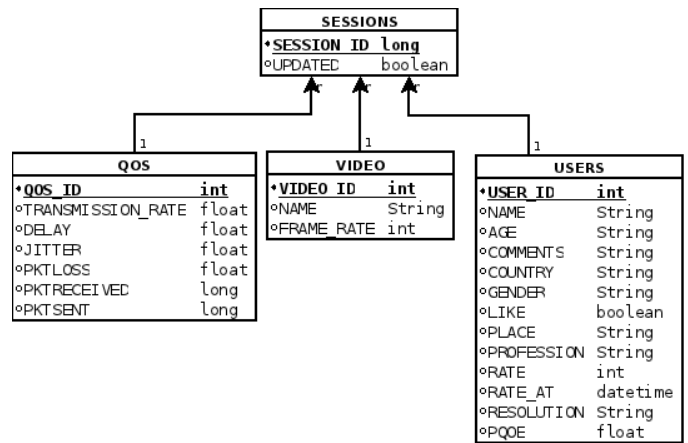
SESSIONS
•SESSION_ID long
∘UPDATED boolean

*
*
*

1
1
1

QOS
•QOS_ID int
∘TRANSMISSION_RATE float
∘DELAY float
∘JITTER float
∘PKTLOSS float
∘PKTRECEIVED long
∘PKTSENT long

VIDEO
•VIDEO_ID int
∘NAME String
∘FRAME_RATE int

USERS
•USER_ID int
∘NAME String
∘AGE String
∘COMMENTS String
∘COUNTRY String
∘GENDER String
∘LIKE boolean
∘PLACE String
∘PROFESSION String
∘RATE int
∘RATE_AT datetime
∘RESOLUTION String
∘PQOE float